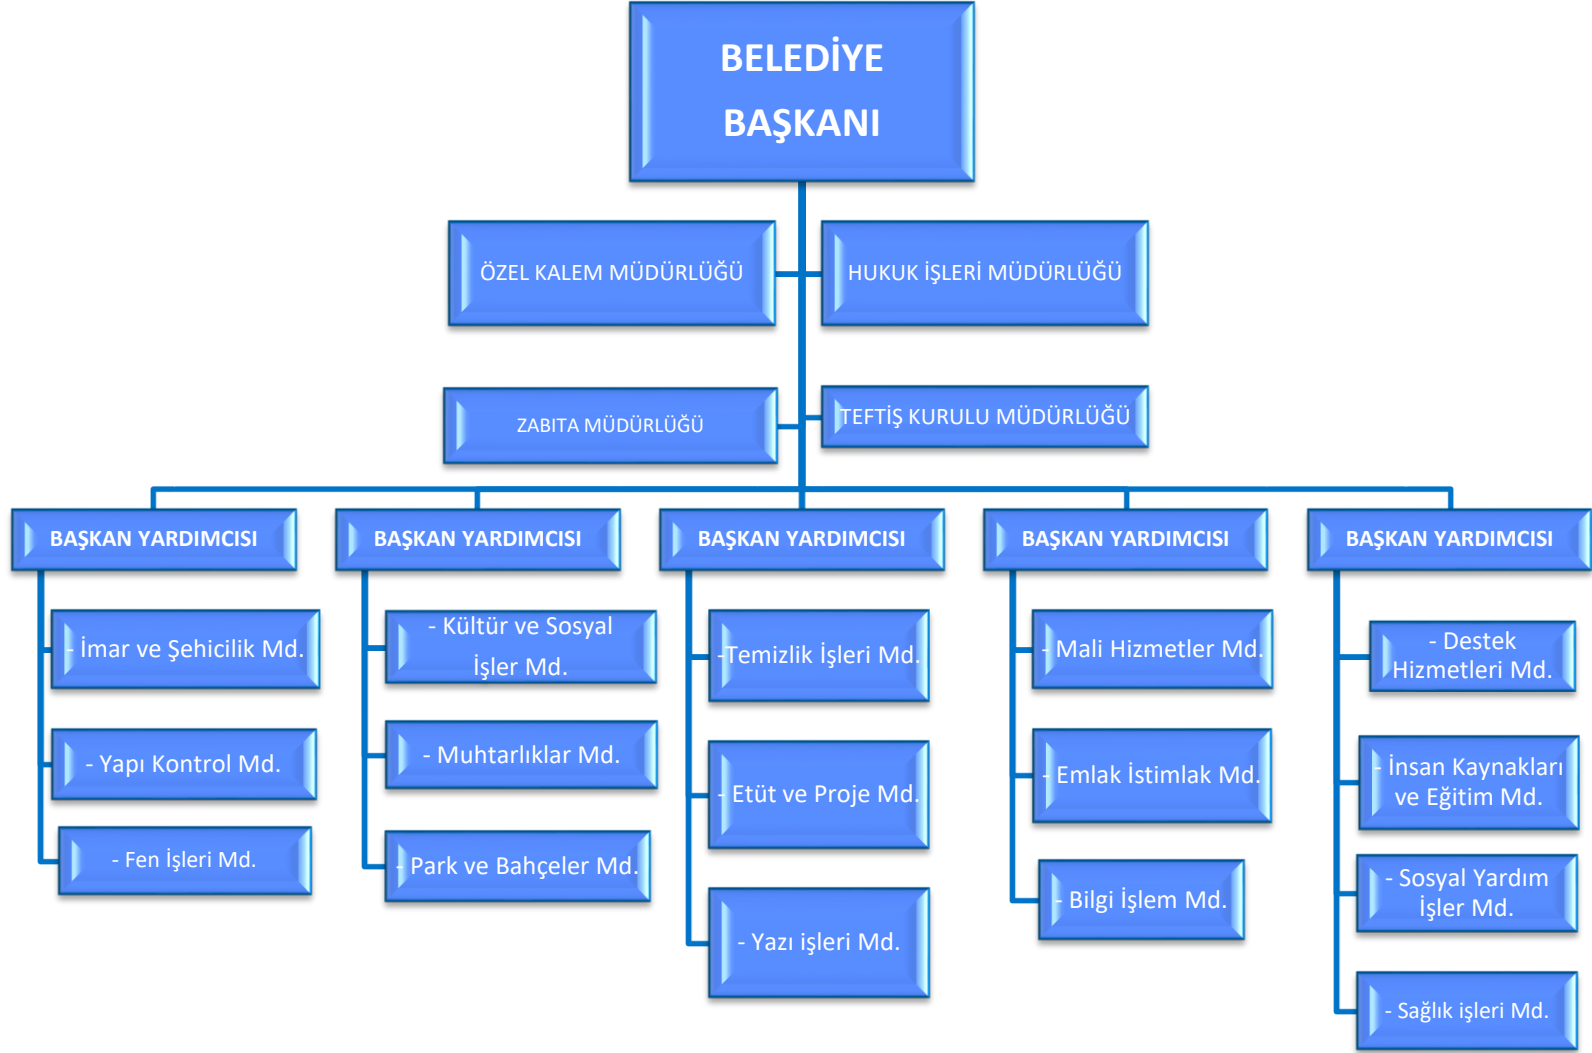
BELEDİYE BAŞKANI

ÖZEL KALEM MÜDÜRLÜĞÜ

HUKUK İŞLERİ MÜDÜRLÜĞÜ

ZABITA MÜDÜRLÜĞÜ

TEFTİŞ KURULU MÜDÜRLÜĞÜ

BAŞKAN YARDIMCISI

- İmar ve Şehicilik Md.

- Yapı Kontrol Md.

- Fen İşleri Md.

BAŞKAN YARDIMCISI

- Kültür ve Sosyal İşler Md.

- Muhtarlıklar Md.

- Park ve Bahçeler Md.

BAŞKAN YARDIMCISI

-Temizlik İşleri Md.

- Etüt ve Proje Md.

- Yazı işleri Md.

BAŞKAN YARDIMCISI

- Mali Hizmetler Md.

- Emlak İstimlak Md.

- Bilgi İşlem Md.

BAŞKAN YARDIMCISI

- Destek Hizmetleri Md.

- İnsan Kaynakları ve Eğitim Md.

- Sosyal Yardım İşler Md.

- Sağlık işleri Md.